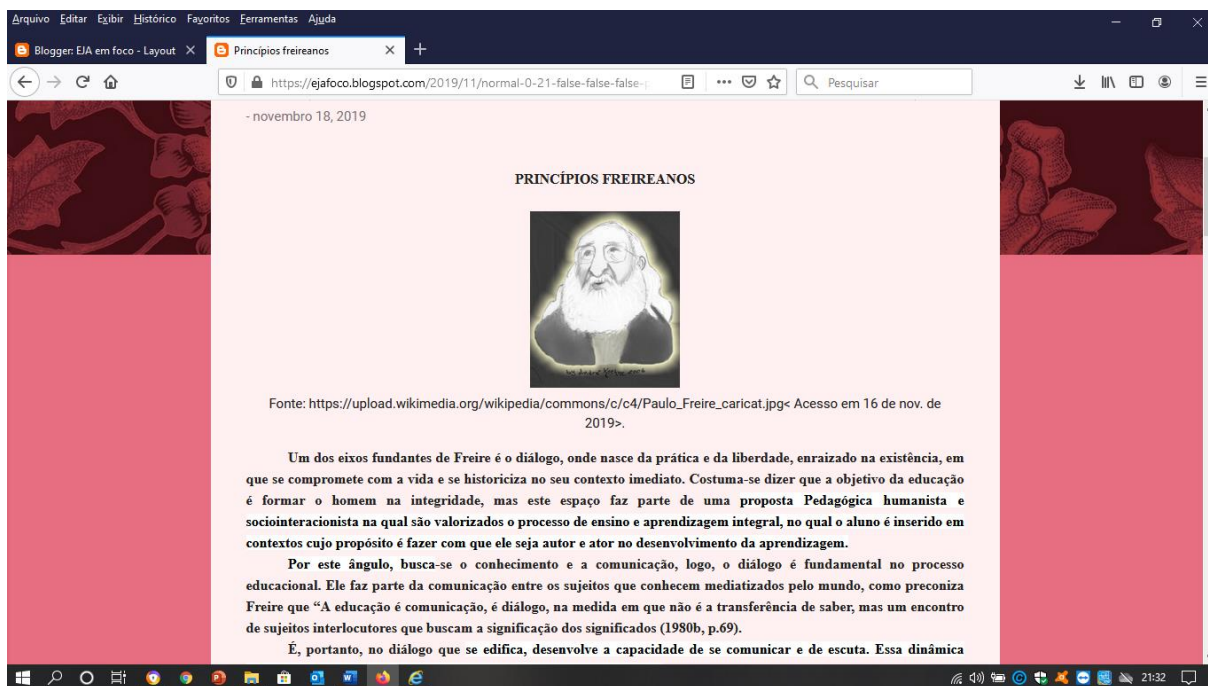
Arquivo Editar Exibir Histórico Favoritos Ferramentas Ajuda

Blogger: EJA em foco - Layout ×
Princípios freireanos ×
+

https://ejafoco.blogspot.com/2019/11/normal-0-21-false-false-false-

Pesquisar

- novembro 18, 2019

PRINCÍPIOS FREIREANOS

Fonte: https://upload.wikimedia.org/wikipedia/commons/c/c4/Paulo_Freire_caricat.jpg< Acesso em 16 de nov. de 2019>.

Um dos eixos fundantes de Freire é o diálogo, onde nasce da prática e da liberdade, enraizado na existência, em que se compromete com a vida e se historiciza no seu contexto imediato. Costuma-se dizer que a objetivo da educação é formar o homem na integridade, mas este espaço faz parte de uma proposta Pedagógica humanista e sociointeracionista na qual são valorizados o processo de ensino e aprendizagem integral, no qual o aluno é inserido em contextos cujo propósito é fazer com que ele seja autor e ator no desenvolvimento da aprendizagem.

Por este ângulo, busca-se o conhecimento e a comunicação, logo, o diálogo é fundamental no processo educacional. Ele faz parte da comunicação entre os sujeitos que conhecem mediatizados pelo mundo, como preconiza Freire que "A educação é comunicação, é diálogo, na medida em que não é a transferência de saber, mas um encontro de sujeitos interlocutores que buscam a significação dos significados (1980b, p.69).

É, portanto, no diálogo que se edifica, desenvolve a capacidade de se comunicar e de escuta. Essa dinâmica

21:32